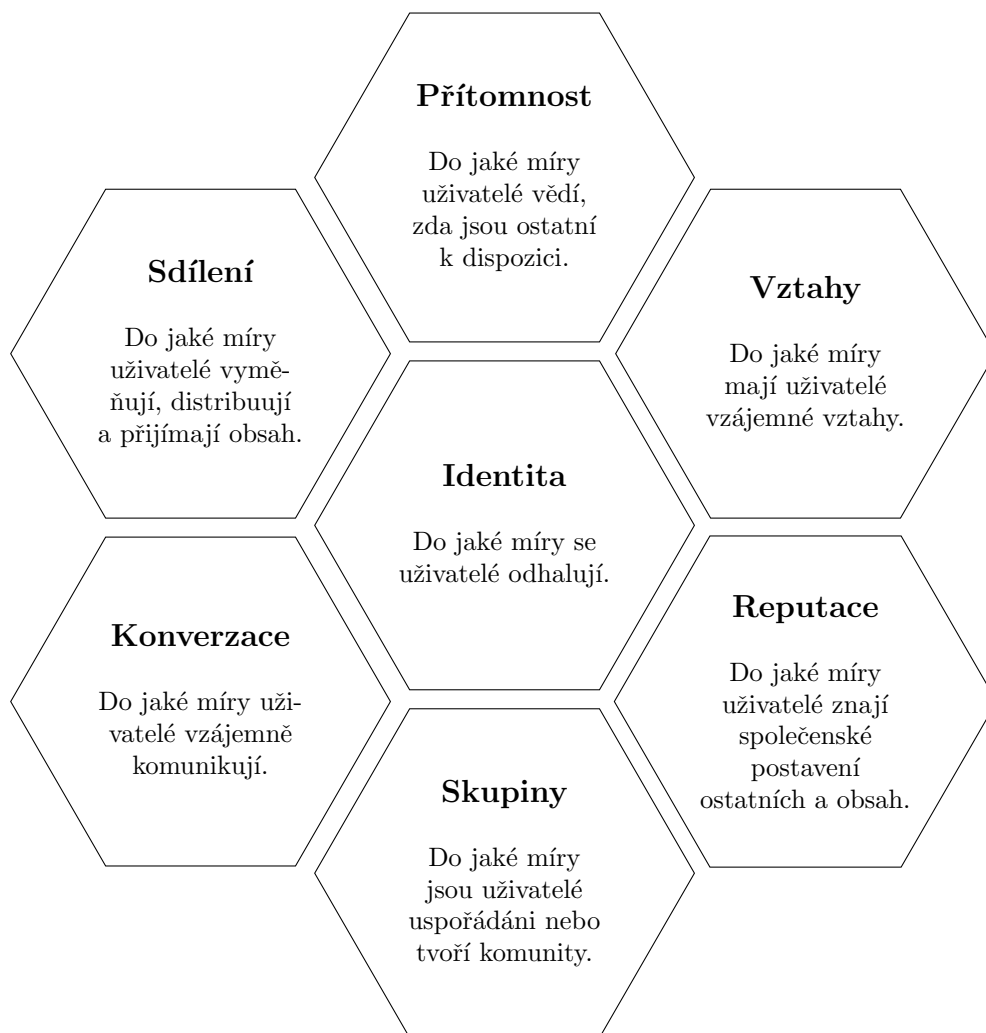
Přítomnost

Do jaké míry uživatelé vědí, zda jsou ostatní k dispozici.

Sdílení

Do jaké míry uživatelé vyměňují, distribuují a přijímají obsah.

Vztahy

Do jaké míry mají uživatelé vzájemné vztahy.

Identita

Do jaké míry se uživatelé odhalují.

Konverzace

Do jaké míry uživatelé vzájemně komunikují.

Reputace

Do jaké míry uživatelé znají společenské postavení ostatních a obsah.

Skupiny

Do jaké míry jsou uživatelé uspořádáni nebo tvoří komunity.